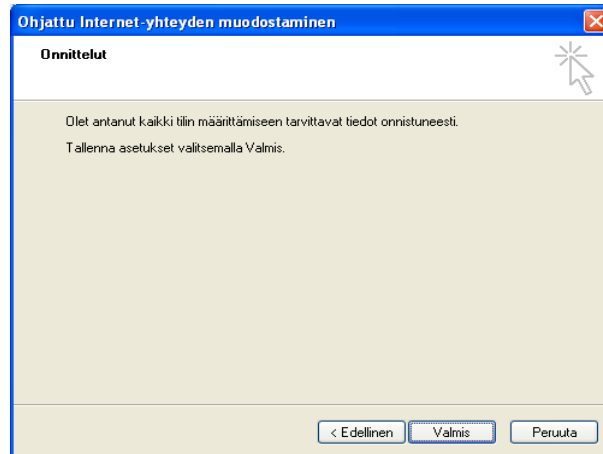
Ohjattu Internet-yhteyden muodostaminen

Onnittelut

Olet antanut kaikki tilin määrittämiseen tarvittavat tiedot onnistuneesti.

Tallenna asetukset valitsemalla Valmis.

< Edellinen | Valmis | Peruuta